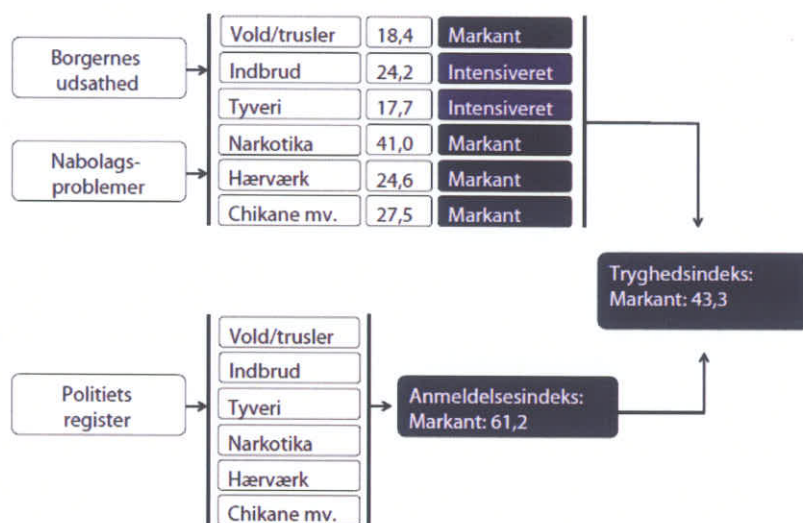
Borgernes udsathed

Nabolags-problemer

| Vold/trusler | 18,4 | Markant |
|---|---|---|
| Indbrud | 24,2 | Intensiveret |
| Tyveri | 17,7 | Intensiveret |
| Narkotika | 41,0 | Markant |
| Hærværk | 24,6 | Markant |
| Chikane mv. | 27,5 | Markant |

Tryghedsindeks: Markant: 43,3

Politiets register

Vold/trusler
Indbrud
Tyveri
Narkotika
Hærværk
Chikane mv.

Anmeldelsesindeks: Markant: 61,2